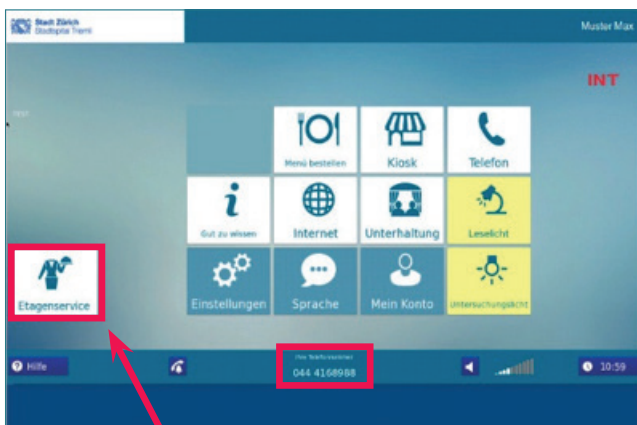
Stadt Zürich
Stadtspital Triemli

Muster Max

INT

TEST

Menü bestellen

Kiosk

Telefon

Gut zu wissen

Internet

Unterhaltung

Leselicht

Etagenservice

Einstellungen

Sprache

Mein Konto

Untersuchungslicht

Hilfe

Ihre Telefonnummer

044 4168988

10:59